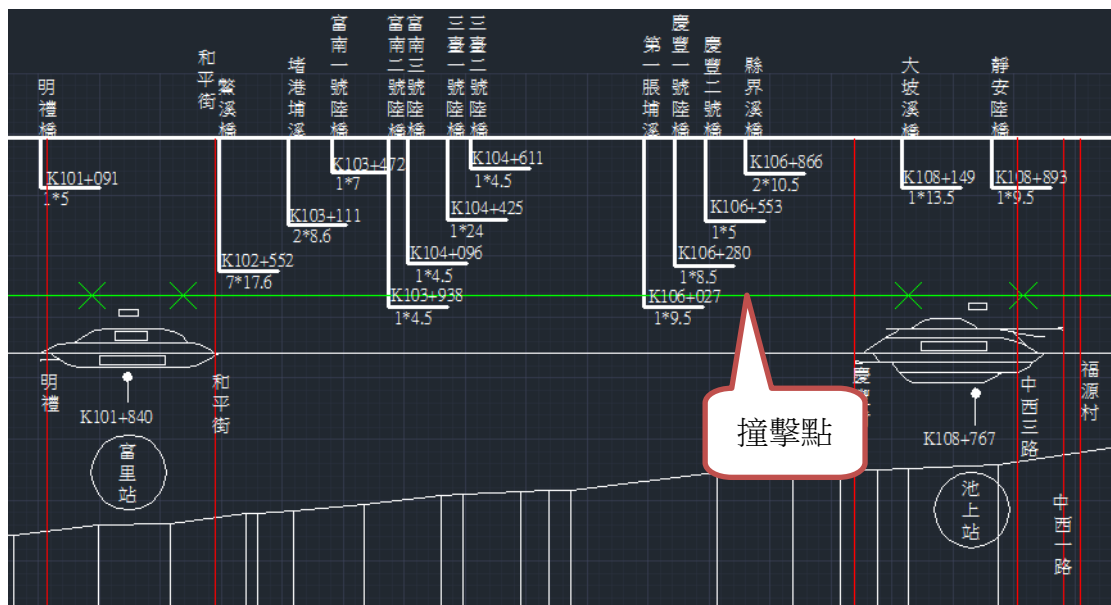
明禮橋
K101+091
1*5

和平街
鱉溪橋
K102+552
7*17.6

堵港埔溪
K103+111
2*8.6

富南一號陸橋
K103+472
1*7

富南二號陸橋
K103+938
1*4.5

富南三號陸橋
K104+096
1*4.5

三臺一號陸橋
K104+425
1*24

三臺二號陸橋
K104+611
1*4.5

第一振埔溪
K106+027
1*9.5

慶豐一號陸橋
K106+280
1*8.5

慶豐二號陸橋
K106+553
1*5

縣界溪橋
K106+866
2*10.5

大坡溪橋
K108+149
1*13.5

靜安陸橋
K108+893
1*9.5

明禮
K101+840
和平街
富里站

撞擊點

慶豐
K108+767
中西三路
福源村
池上站
中西一路